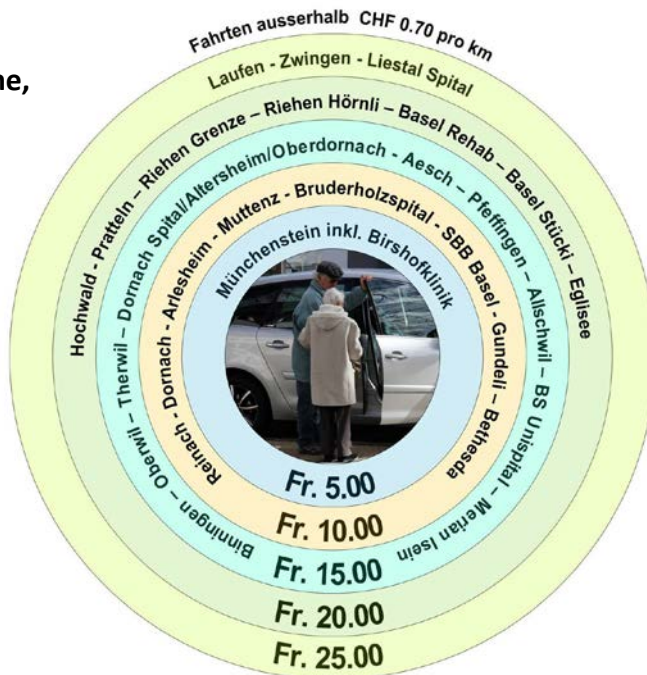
ne,

Fahrten ausserhalb CHF 0.70 pro km

Laufen - Zwingen - Liestal Spital

Hochwald - Pratteln – Riehen Grenze – Riehen Hörnli – Basel Rehab – Basel Stücki – Eglisee

Binningen – Oberwil – Therwil – Dornach Spital/Altersheim/Oberdornach - Aesch – Pfeffingen – Allschwil – BS Unispital – Merian Iselin

Reinach - Dornach - Arlesheim - Muttenz - Bruderholzspital - SBB Basel - Gundeli - Bethesda

Münchenstein inkl. Birshofklinik

Fr. 5.00

Fr. 10.00

Fr. 15.00

Fr. 20.00

Fr. 25.00